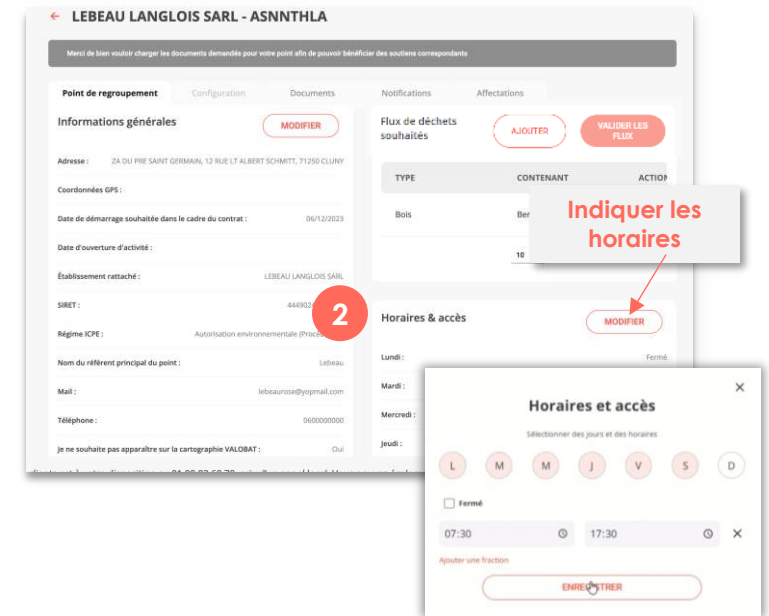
← LEBEAU LANGLOIS SARL - ASNNTHLA

Merci de bien vouloir charger les documents demandés pour votre point afin de pouvoir bénéficier des soutiens correspondants

Point de regroupement | Configuration | Documents | Notifications | Affectations

Informations générales

MODIFIER

Adresse : ZA DU PRE SAINT GERMAIN, 12 RUE LT ALBERT SCHMITT, 71250 CLUNY

Coordonnées GPS :

Date de démarrage souhaitée dans le cadre du contrat : 06/12/2023

Date d'ouverture d'activité :

Établissement rattaché : LEBEAU LANGLOIS SARL

SIRET : 444902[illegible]

Régime ICPE : Autorisation environnementale (Proce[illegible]

Nom du référent principal du point : Lebeau

Mail : lebeaurose@yopmail.com

Téléphone : 0600000000

Je ne souhaite pas apparaître sur la cartographie VALOBAT : Oui

Flux de déchets souhaités

AJOUTER

VALIDER LES FLUX

| TYPE | CONTENANT | ACTION |
|---|---|---|
| Bois | Ben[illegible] | |

10

Indiquer les horaires

2

Horaires & accès

MODIFIER

Lundi : Fermé

Mardi :

Mercredi :

Jeudi :

Horaires et accès

Sélectionner des jours et des horaires

L M M J V S D

Fermé

07:30 17:30

Ajouter une fraction

ENREGISTRER